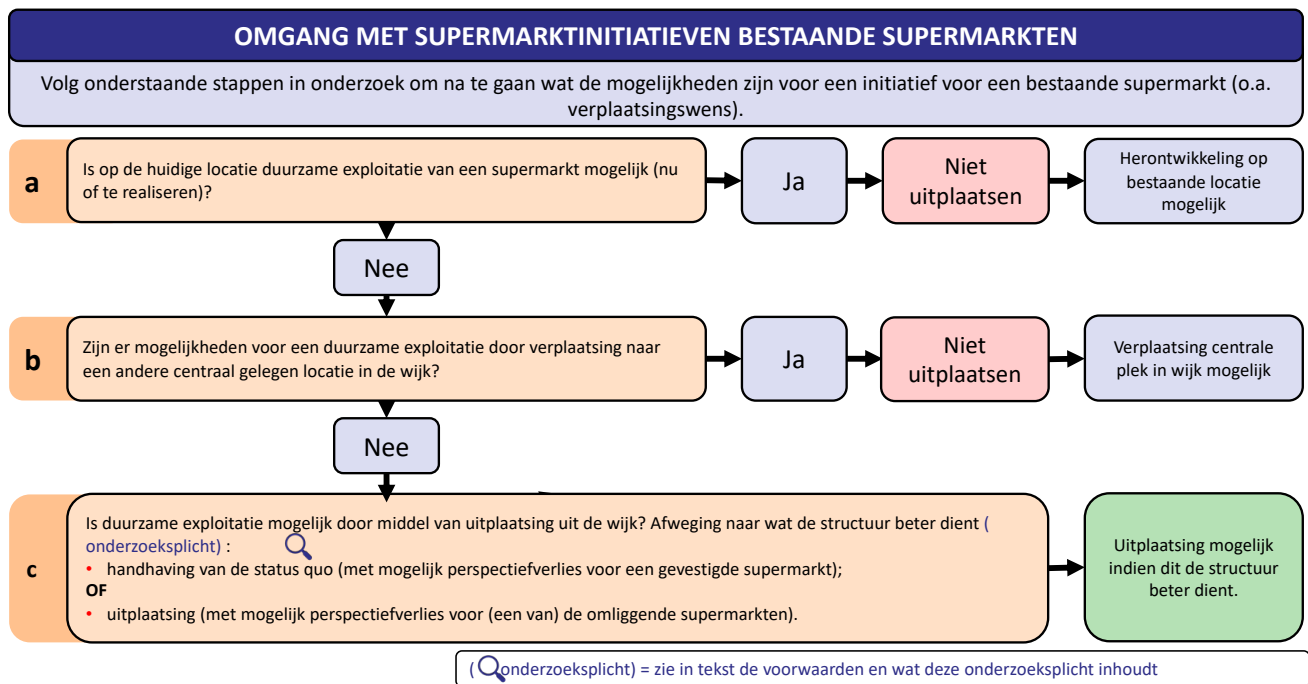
OMGANG MET SUPERMARKTINITIATIEVEN BESTAANDE SUPERMARKTEN

Volg onderstaande stappen in onderzoek om na te gaan wat de mogelijkheden zijn voor een initiatief voor een bestaande supermarkt (o.a. verplaatsingswens).

a

Is op de huidige locatie duurzame exploitatie van een supermarkt mogelijk (nu of te realiseren)?

Ja

Niet uitplaatsen

Herontwikkeling op bestaande locatie mogelijk

Nee

b

Zijn er mogelijkheden voor een duurzame exploitatie door verplaatsing naar een andere centraal gelegen locatie in de wijk?

Ja

Niet uitplaatsen

Verplaatsing centrale plek in wijk mogelijk

Nee

c

Is duurzame exploitatie mogelijk door middel van uitplaatsing uit de wijk? Afweging naar wat de structuur beter dient ( onderzoeksplicht) :
• handhaving van de status quo (met mogelijk perspectiefverlies voor een gevestigde supermarkt);
OF
• uitplaatsing (met mogelijk perspectiefverlies voor (een van) de omliggende supermarkten).

Uitplaatsing mogelijk indien dit de structuur beter dient.

( onderzoeksplicht) = zie in tekst de voorwaarden en wat deze onderzoeksplicht inhoudt